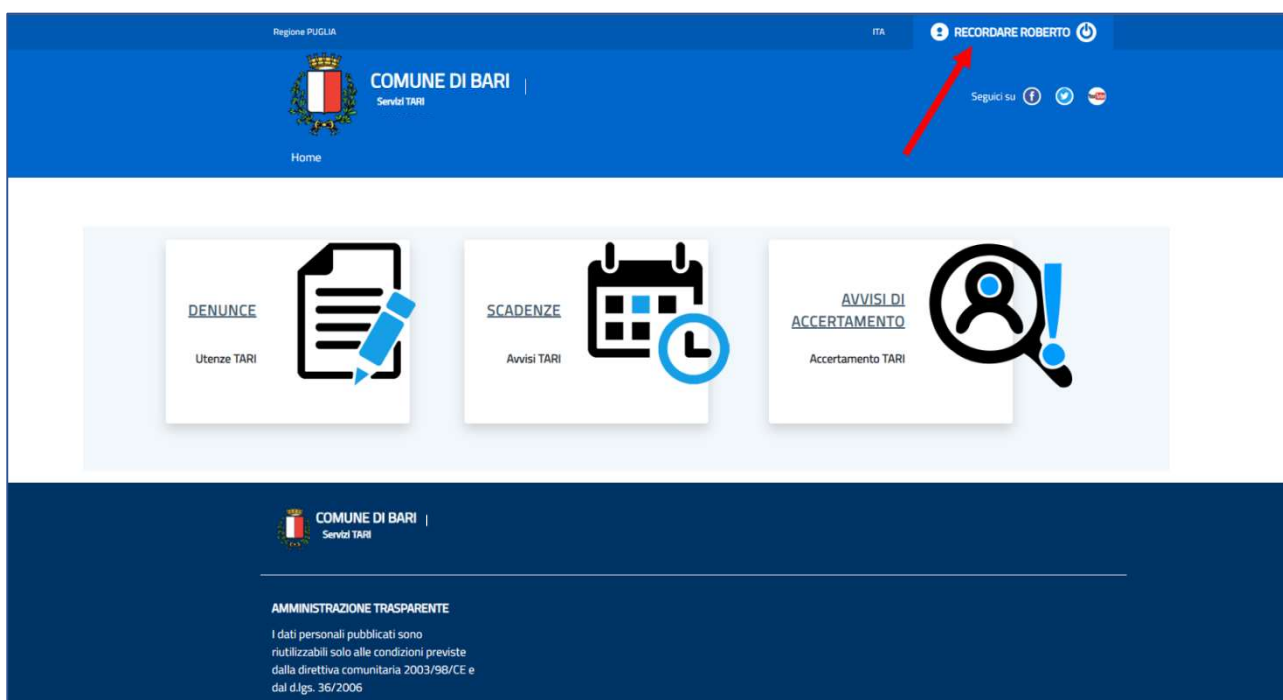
Regione PUGLIA

ITA

RECORDARE ROBERTO

COMUNE DI BARI
Servizi TARI

Seguici su

Home

DENUNCE

Utenze TARI

SCADENZE

Avvisi TARI

AVVISI DI ACCERTAMENTO

Accertamento TARI

COMUNE DI BARI
Servizi TARI

AMMINISTRAZIONE TRASPARENTE

I dati personali pubblicati sono riutilizzabili solo alle condizioni previste dalla direttiva comunitaria 2003/98/CE e dal d.lgs. 36/2006